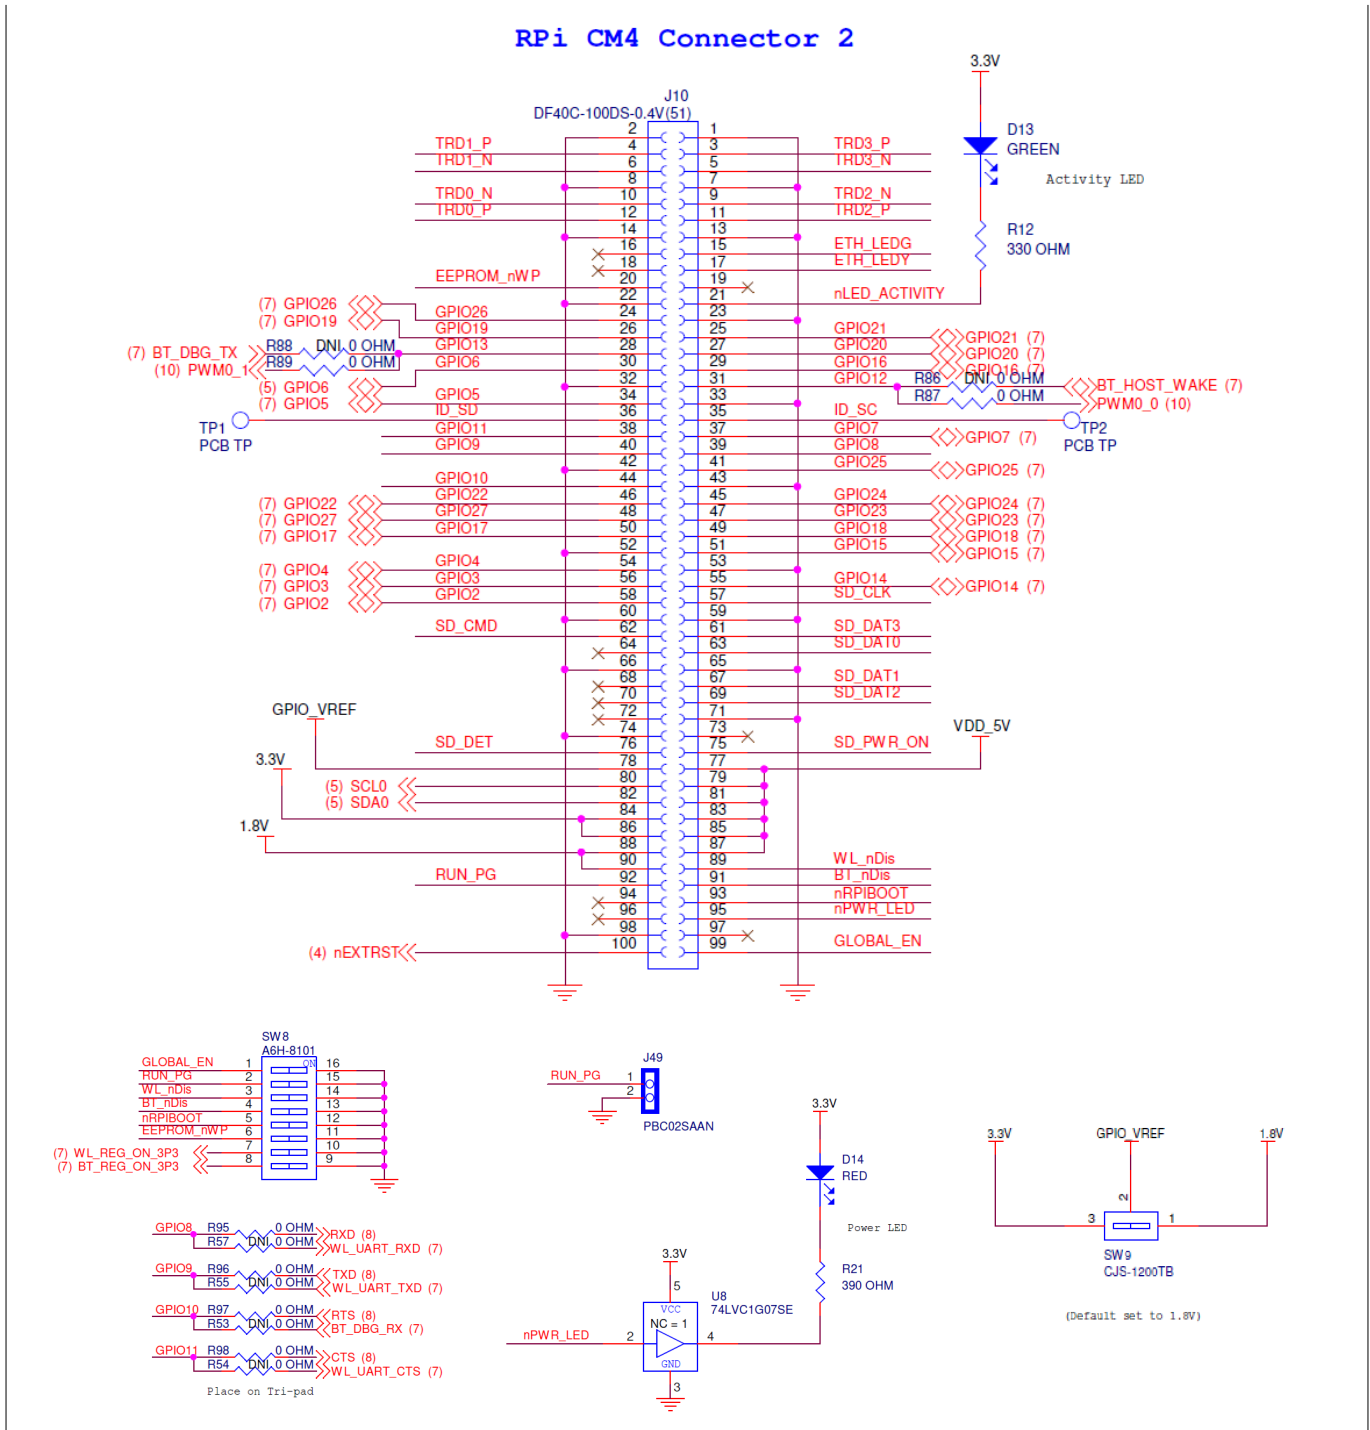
RPi CM4 Connector 2

3.3V

J10
DF40C-100DS-0.4V(51)

D13
GREEN
Activity LED

R12
330 OHM

TRD1_P
TRD1_N
TRD0_N
TRD0_P
EEPROM_nWP
(7) GPIO26
(7) GPIO19
GPIO26
GPIO19
GPIO13
GPIO6
(7) BT_DBG_TX
(10) PWM0_1
R88 DNI 0 OHM
R89 0 OHM
(5) GPIO6
(7) GPIO5
GPIO5
ID_SD
TP1
PCB TP
GPIO11
GPIO9
GPIO10
GPIO22
GPIO27
GPIO17
(7) GPIO22
(7) GPIO27
(7) GPIO17
GPIO4
GPIO3
GPIO2
(7) GPIO4
(7) GPIO3
(7) GPIO2
SD_CMD
GPIO_VREF
SD_DET
3.3V
(5) SCL0
(5) SDA0
1.8V
RUN_PG
(4) nEXTRST

TRD3_P
TRD3_N
TRD2_N
TRD2_P
ETH_LEDG
ETH_LEDY
nLED_ACTIVITY
GPIO21
GPIO20
GPIO16
GPIO12
GPIO21 (7)
GPIO20 (7)
GPIO16 (7)
R86 DNI 0 OHM
R87 0 OHM
BT_HOST_WAKE (7)
PWM0_0 (10)
ID_SC
GPIO7
GPIO8
GPIO25
GPIO7 (7)
GPIO25 (7)
TP2
PCB TP
GPIO24
GPIO23
GPIO18
GPIO15
GPIO24 (7)
GPIO23 (7)
GPIO18 (7)
GPIO15 (7)
GPIO14
SD_CLK
GPIO14 (7)
SD_DAT3
SD_DAT0
SD_DAT1
SD_DAT2
VDD_5V
SD_PWR_ON
WL_nDis
BT_nDis
nRPIBOOT
nPWR_LED
GLOBAL_EN

2 4 6 8 10 12 14 16 18 20 22 24 26 28 30 32 34 36 38 40 42 44 46 48 50 52 54 56 58 60 62 64 66 68 70 72 74 76 78 80 82 84 86 88 90 92 94 96 98 100
1 3 5 7 9 11 13 15 17 19 21 23 25 27 29 31 33 35 37 39 41 43 45 47 49 51 53 55 57 59 61 63 65 67 69 71 73 75 77 79 81 83 85 87 89 91 93 95 97 99

SW8
A6H-8101
ON
GLOBAL_EN 1 16
RUN_PG 2 15
WL_nDis 3 14
BT_nDis 4 13
nRPIBOOT 5 12
EEPROM_nWP 6 11
7 10
8 9
(7) WL_REG_ON_3P3
(7) BT_REG_ON_3P3

J49
RUN_PG 1
2
PBC02SAAN

3.3V
D14
RED
Power LED
R21
390 OHM

3.3V
5
U8
74LVC1G07SE
VCC
NC = 1
GND
nPWR_LED 2
4
3

3.3V GPIO_VREF 1.8V
2
3 1
SW9
CJS-1200TB
(Default set to 1.8V)

GPIO8 R95 0 OHM RXD (8)
R57 DNI 0 OHM WL_UART_RXD (7)
GPIO9 R96 0 OHM TXD (8)
R55 DNI 0 OHM WL_UART_TXD (7)
GPIO10 R97 0 OHM RTS (8)
R53 DNI 0 OHM BT_DBG_RX (7)
GPIO11 R98 0 OHM CTS (8)
R54 DNI 0 OHM WL_UART_CTS (7)
Place on Tri-pad